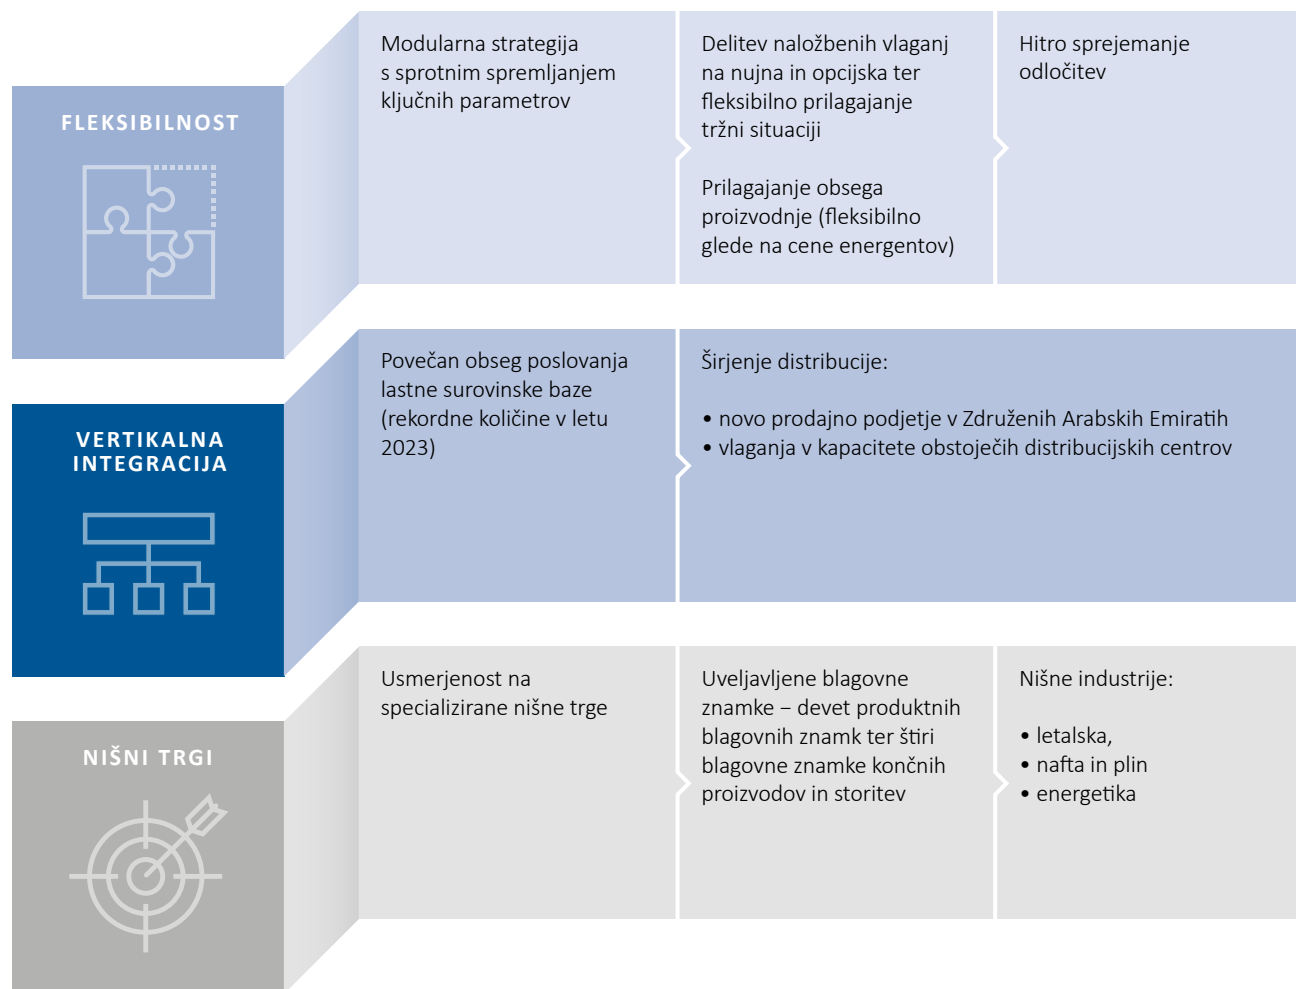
FLEKSIBILNOST

Modularna strategija s sprotnim spremljanjem ključnih parametrov

Delitev naložbenih vlaganj na nujna in opcijska ter fleksibilno prilagajanje tržni situaciji

Prilagajanje obsega proizvodnje (fleksibilno glede na cene energentov)

Hitro sprejemanje odločitev

VERTIKALNA INTEGRACIJA

Povečan obseg poslovanja lastne surovinske baze (rekordne količine v letu 2023)

Širjenje distribucije:

• novo prodajno podjetje v Združenih Arabskih Emiratih
• vlaganja v kapacitete obstoječih distribucijskih centrov

NIŠNI TRGI

Usmerjenost na specializirane nišne trge

Uveljavljene blagovne znamke – devet produktnih blagovnih znamk ter štiri blagovne znamke končnih proizvodov in storitev

Nišne industrije:

• letalska,
• nafta in plin
• energetika